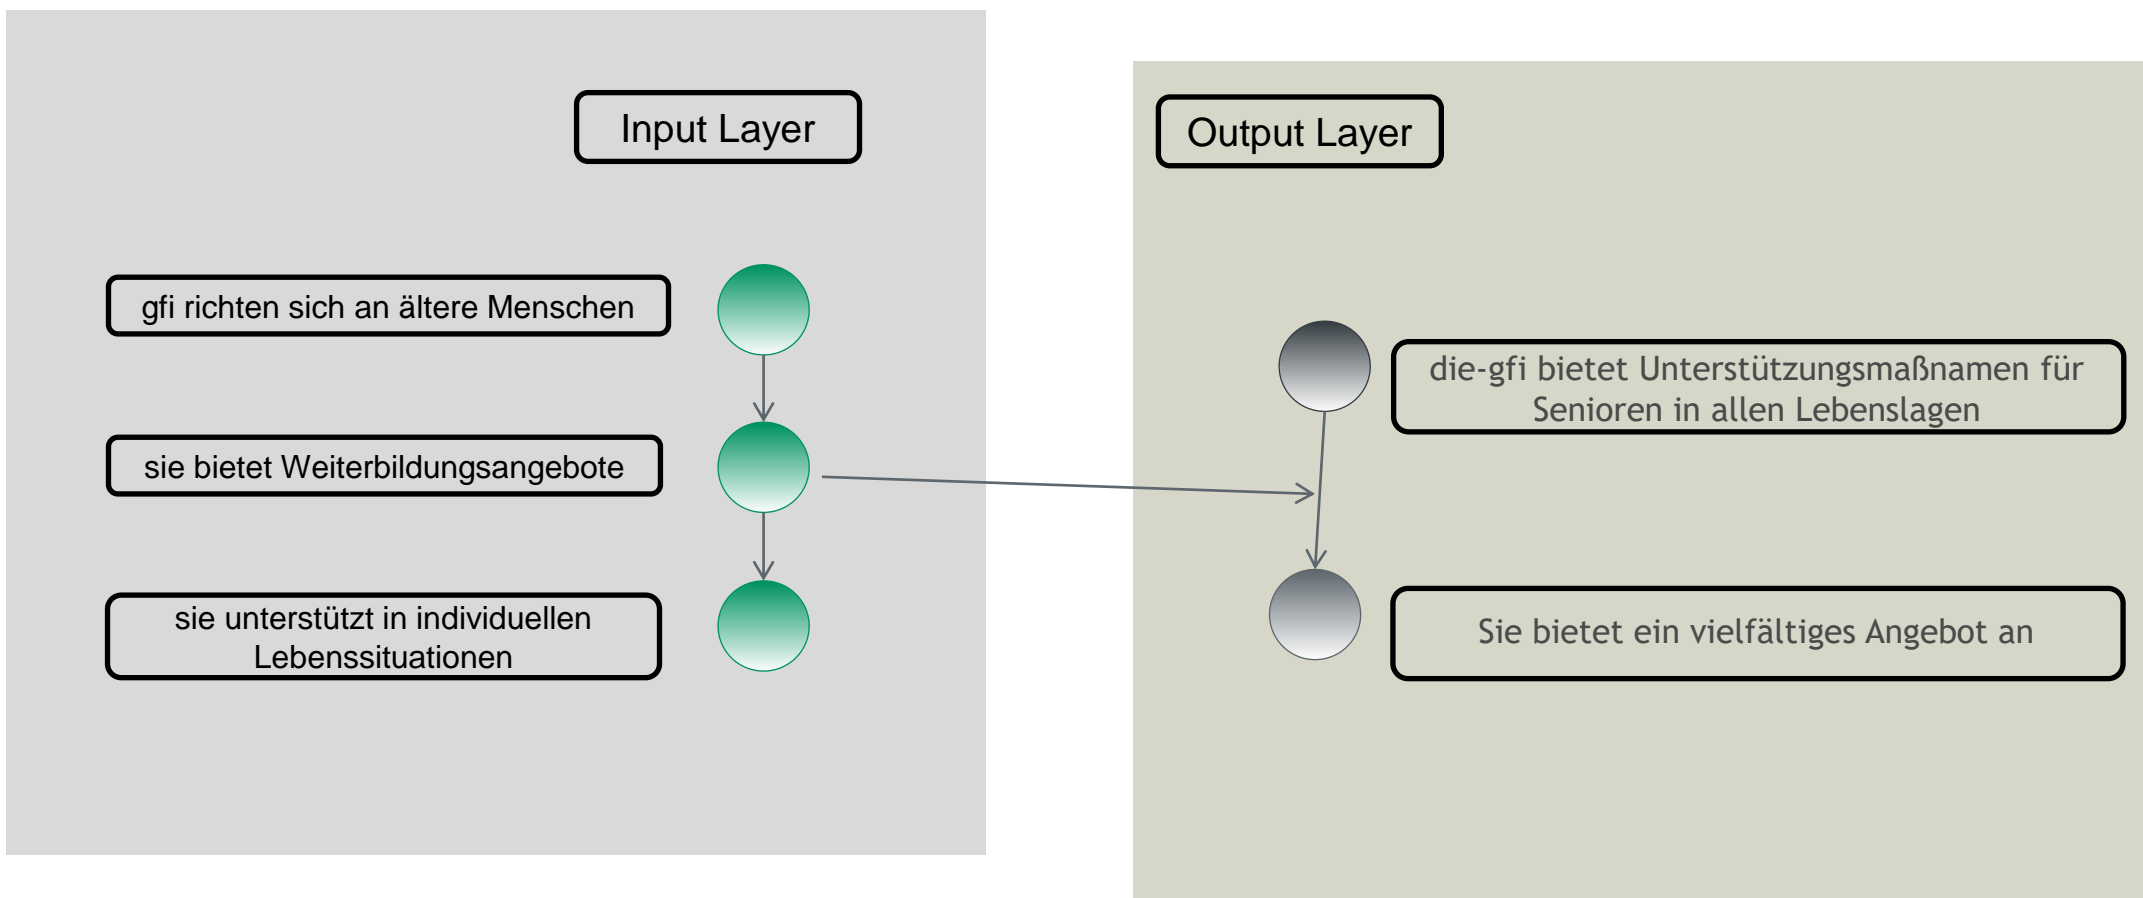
Input Layer

gfi richten sich an ältere Menschen

sie bietet Weiterbildungsangebote

sie unterstützt in individuellen Lebenssituationen

Output Layer

die-gfi bietet Unterstützungsmaßnamen für Senioren in allen Lebenslagen

Sie bietet ein vielfältiges Angebot an